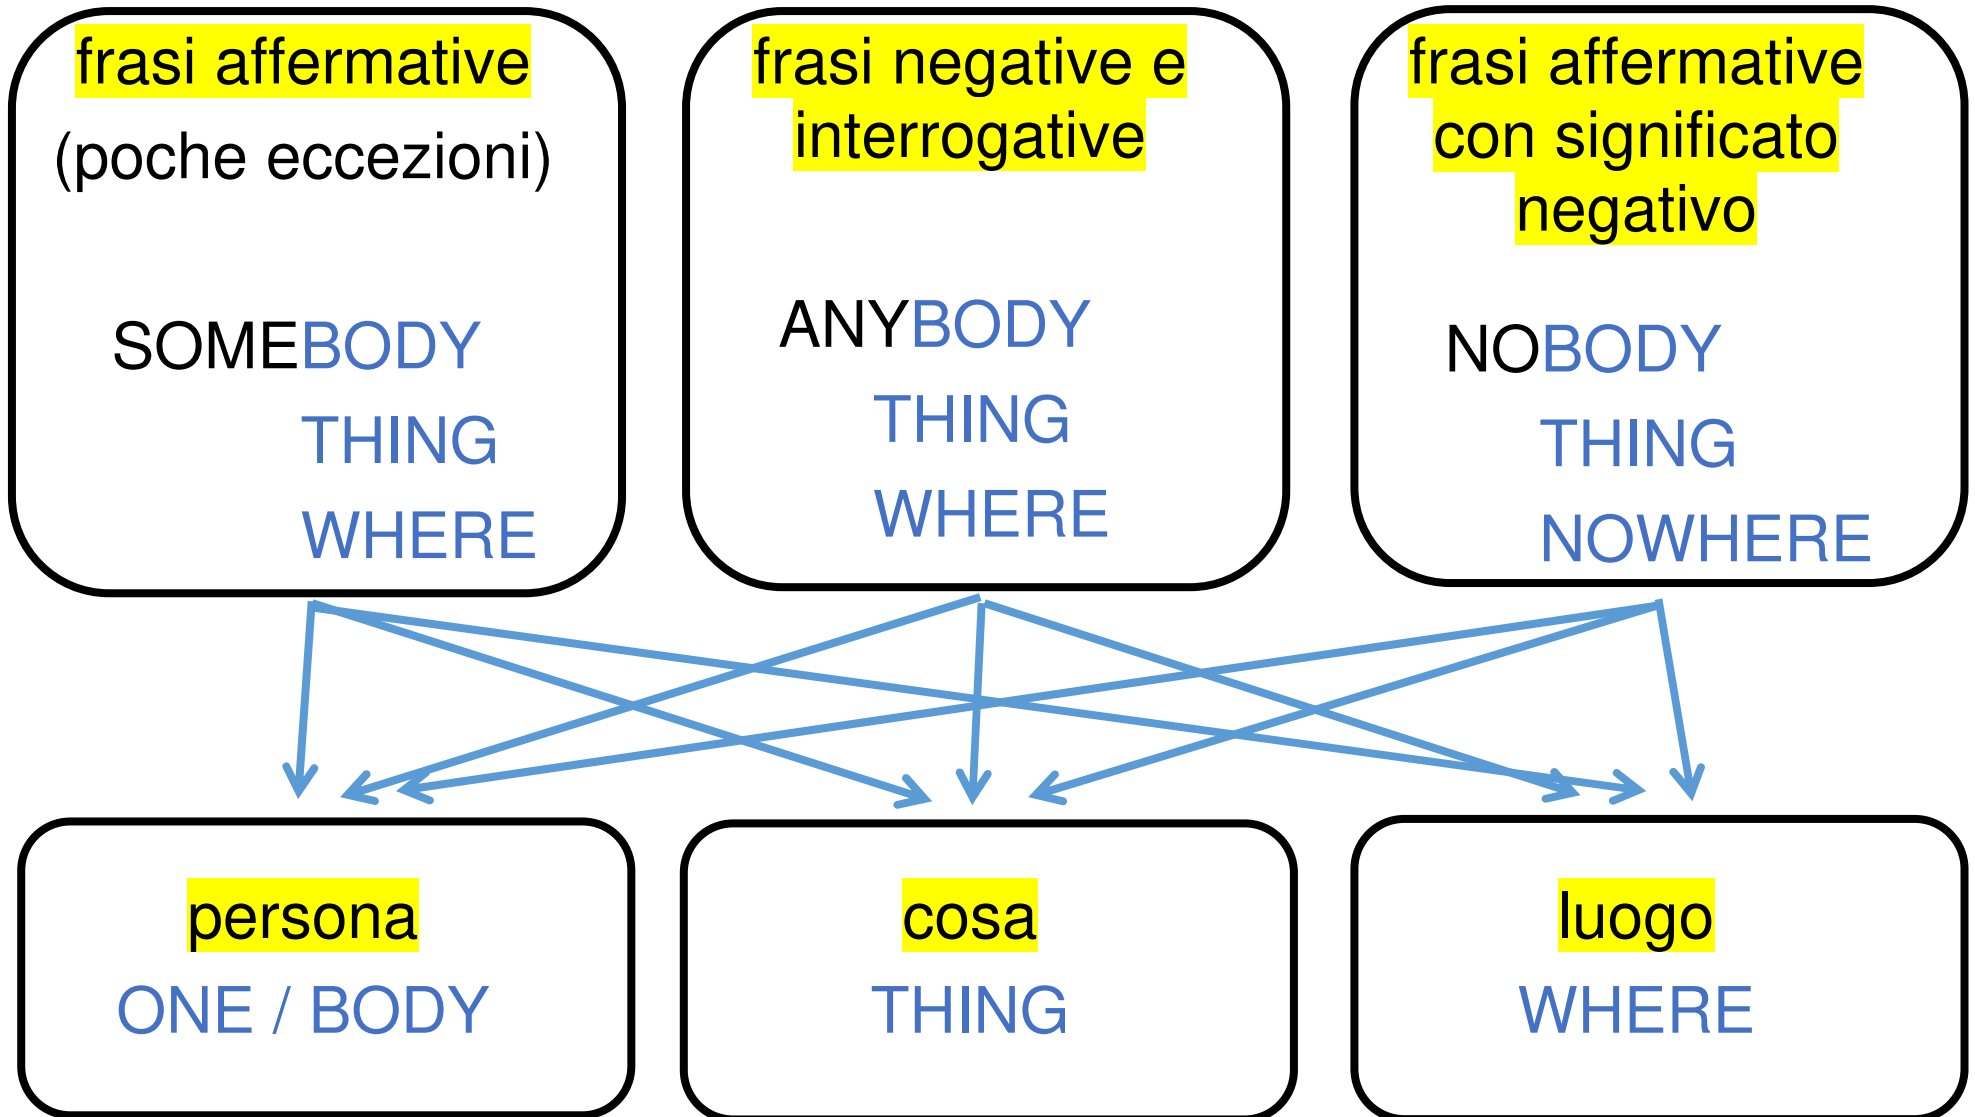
frasi affermative
(poche eccezioni)

SOMEBODY
THING
WHERE

frasi negative e interrogative

ANYBODY
THING
WHERE

frasi affermative con significato negativo

NOBODY
THING
NOWHERE

persona
ONE / BODY

cosa
THING

luogo
WHERE